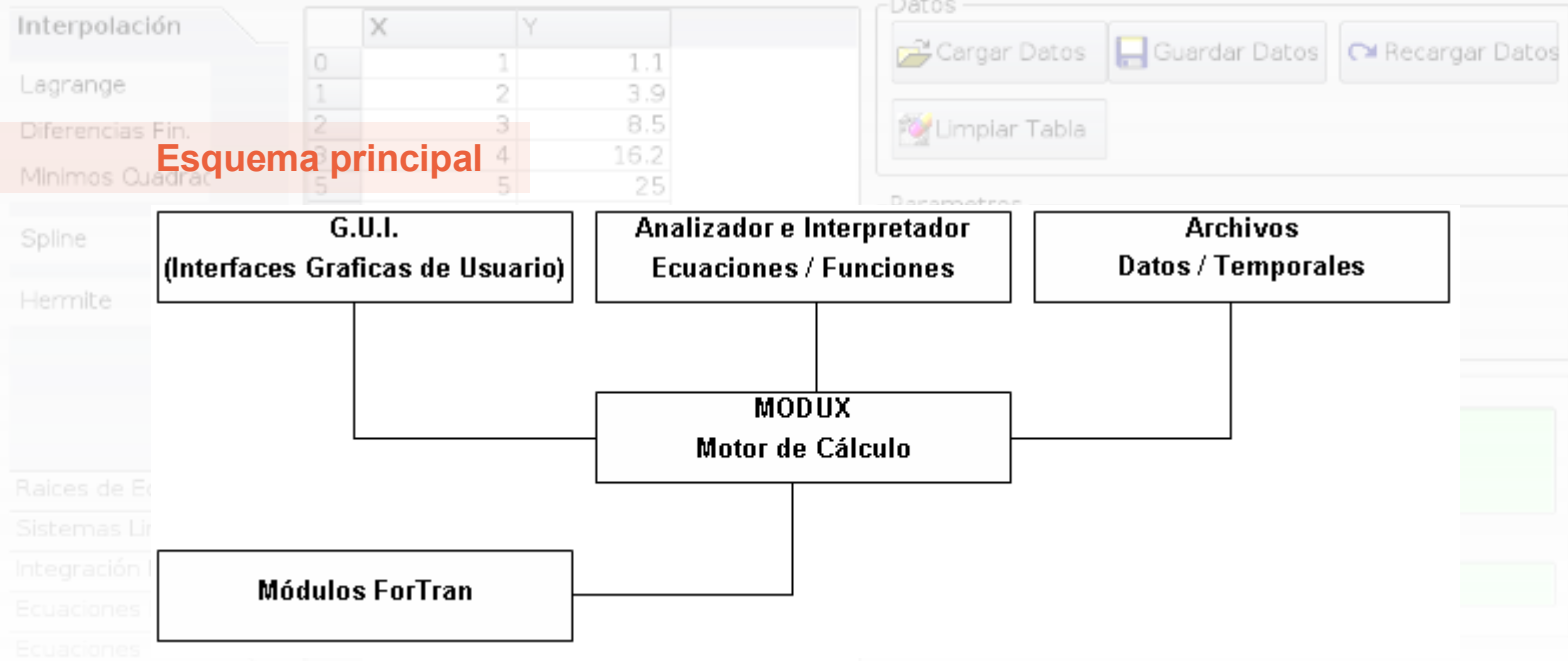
Interpolación

Lagrange

Diferencias Fin.

Minimos Quadrac

Spline

Hermite

Raices de E

Sistemas Li

Integración

Ecuaciones

Ecuaciones

| | X | Y |
|---|---|---|
| 0 | 1 | 1.1 |
| 1 | 2 | 3.9 |
| 2 | 3 | 8.5 |
| 3 | 4 | 16.2 |
| 5 | 5 | 25 |

Datos

Cargar Datos

Guardar Datos

Recargar Datos

Limpiar Tabla

Parametros

Esquema principal

G.U.I.
(Interfaces Graficas de Usuario)

Analizador e Interpretador
Ecuaciones / Funciones

Archivos
Datos / Temporales

MODUX
Motor de Cálculo

Módulos ForTran